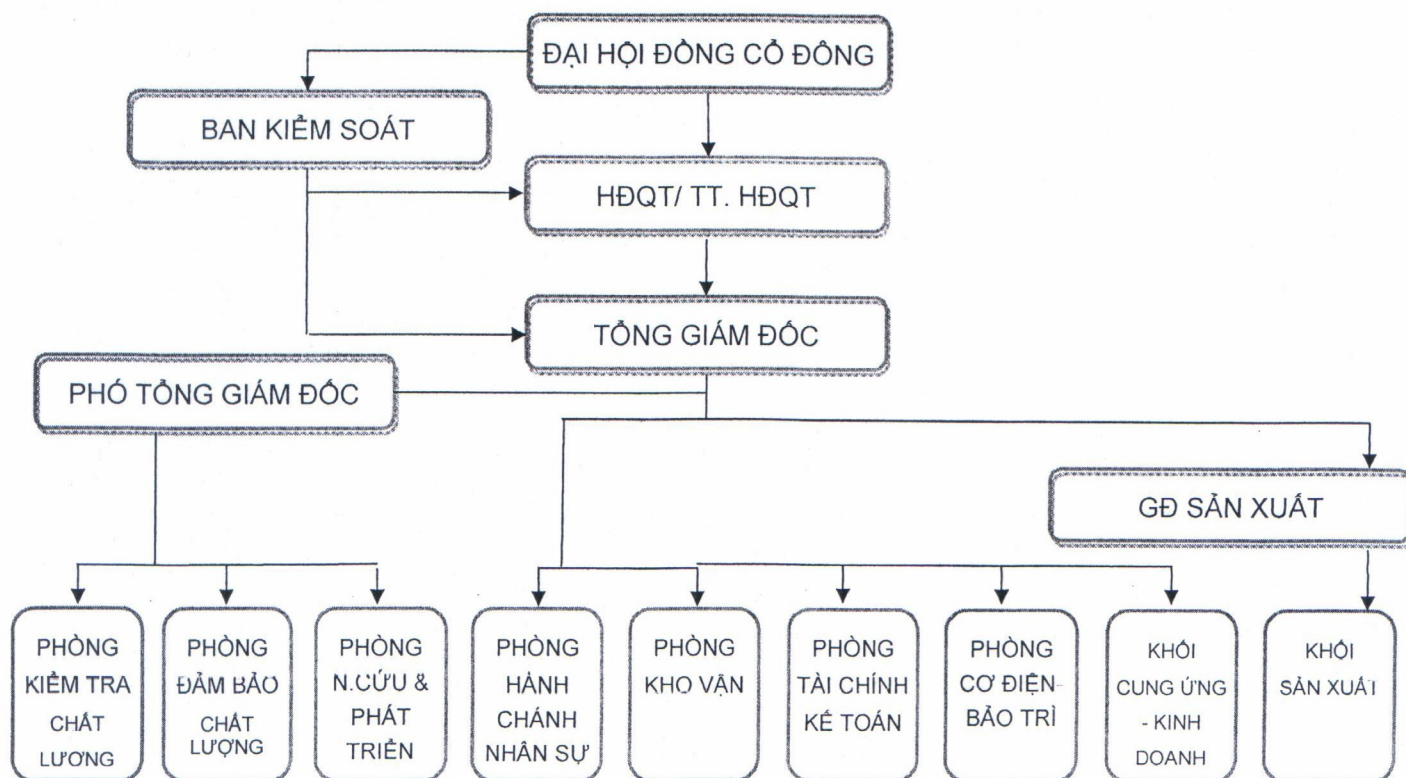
ĐẠI HỘI ĐỒNG CỔ ĐÔNG

BAN KIỂM SOÁT

HĐQT/ TT. HĐQT

TỔNG GIÁM ĐỐC

PHÓ TỔNG GIÁM ĐỐC

GĐ SẢN XUẤT

PHÒNG KIỂM TRA CHẤT LƯƠNG

PHÒNG ĐẢM BẢO CHẤT LƯỢNG

PHÒNG N.CỨU & PHÁT TRIỂN

PHÒNG HÀNH CHÁNH NHÂN SỰ

PHÒNG KHO VẬN

PHÒNG TÀI CHÍNH KẾ TOÁN

PHÒNG CƠ ĐIỆN BẢO TRÌ

KHỐI CUNG ỨNG - KINH DOANH

KHỐI SẢN XUẤT